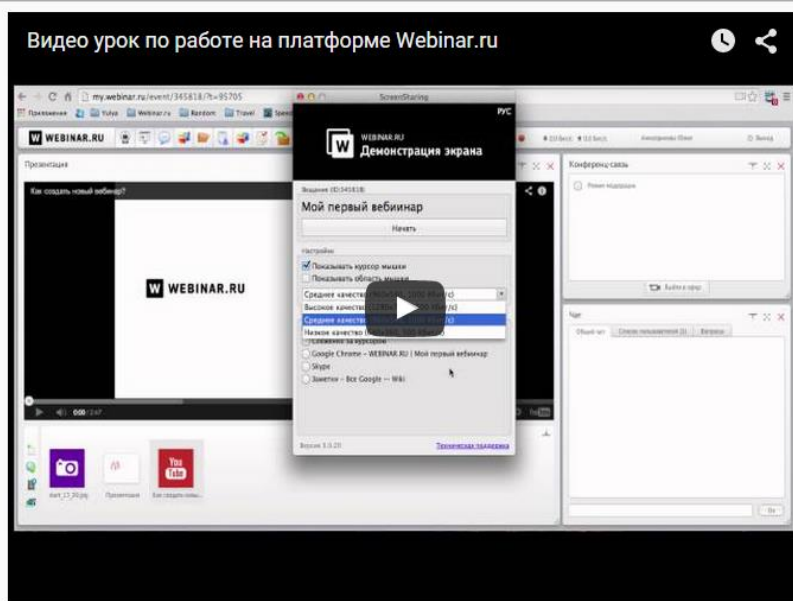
Видео урок по работе на платформе Webinar.ru

my.webinar.ru/event/345818/?t=95705

Приложения Yulya Webinar.ru Random Travel

WEBINAR.RU

Презентация

Как создать новый вебинар?

WEBINAR.RU

0:00 / 3:47

Конференц-связь

Режим модерации

Чат

Общий чат

Список пользователей

Вопросы

Ок

ScreenSharing

РУС

WEBINAR.RU
Демонстрация экрана

Вещание (ID:345818)

Мой первый вебинар

Начать

Настройки

Показывать курсор мыши

Показывать область мыши

Среднее качество

Высокое качество

Среднее качество

Низкое качество

Слежение за курсором

Google Chrome – WEBINAR.RU | Мой первый вебинар

Skype

Заметки – Все Google — Wiki

Версия 3.0.20

Техническая поддержка

Презентация

Как создать новы...